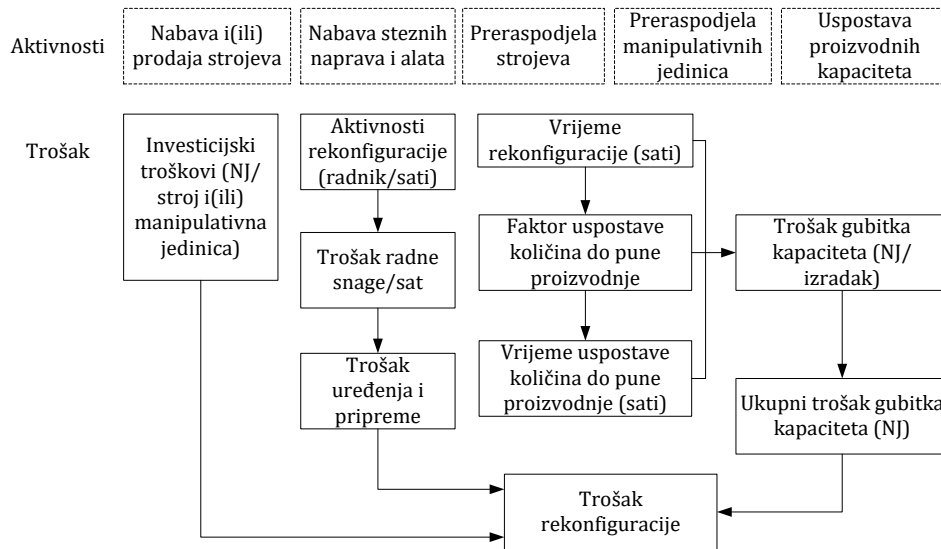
Aktivnosti

Nabava i(ili) prodaja strojeva

Nabava steznih naprava i alata

Preraspodjela strojeva

Preraspodjela manipulativnih jedinica

Uspostava proizvodnih kapaciteta

Trošak

Investicijski troškovi (NJ/ stroj i(ili) manipulativna jedinica)

Aktivnosti rekonfiguracije (radnik/sati)

Trošak radne snage/sat

Trošak uređenja i pripreme

Vrijeme rekonfiguracije (sati)

Faktor uspostave količina do pune proizvodnje

Vrijeme uspostave količina do pune proizvodnje (sati)

Trošak gubitka kapaciteta (NJ/ izradak)

Ukupni trošak gubitka kapaciteta (NJ)

Trošak rekonfiguracije